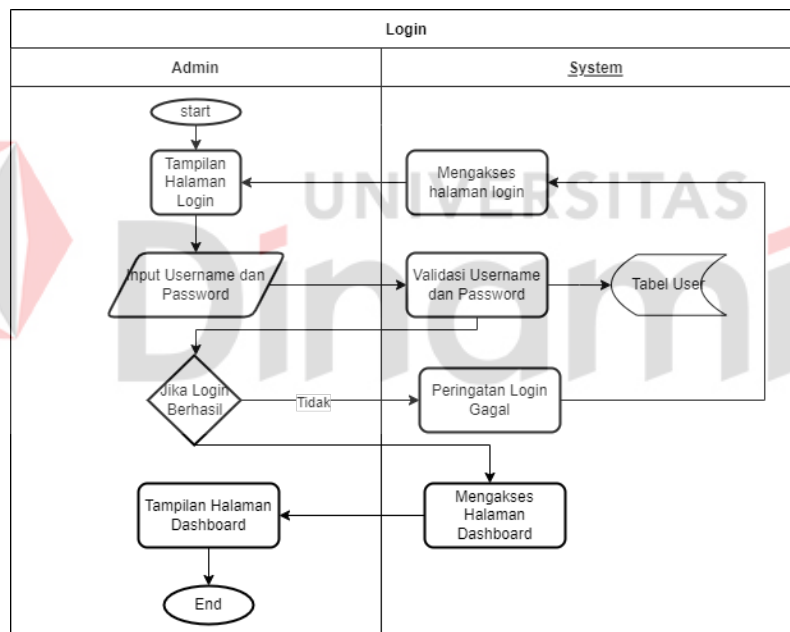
Login

Admin

System

start

Tampilan Halaman Login

Mengakses halaman login

Input Username dan Password

Validasi Username dan Password

Tabel User

Jika Login Berhasil

Tidak

Peringatan Login Gagal

Tampilan Halaman Dashboard

Mengakses Halaman Dashboard

End

UNIVERSITAS Dinamika